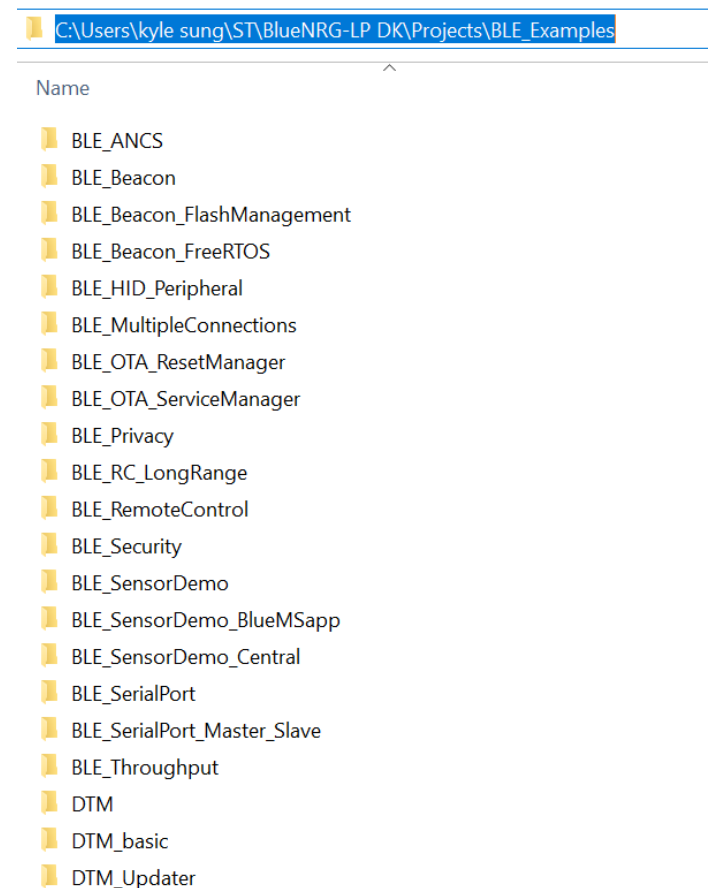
C:\Users\kyle sung\ST\BlueNRG-LP DK\Projects\BLE_Examples

Name

BLE_ANCS
BLE_Beacon
BLE_Beacon_FlashManagement
BLE_Beacon_FreeRTOS
BLE_HID_Peripheral
BLE_MultipleConnections
BLE_OTA_ResetManager
BLE_OTA_ServiceManager
BLE_Privacy
BLE_RC_LongRange
BLE_RemoteControl
BLE_Security
BLE_SensorDemo
BLE_SensorDemo_BlueMSapp
BLE_SensorDemo_Central
BLE_SerialPort
BLE_SerialPort_Master_Slave
BLE_Throughput
DTM
DTM_basic
DTM_Updater